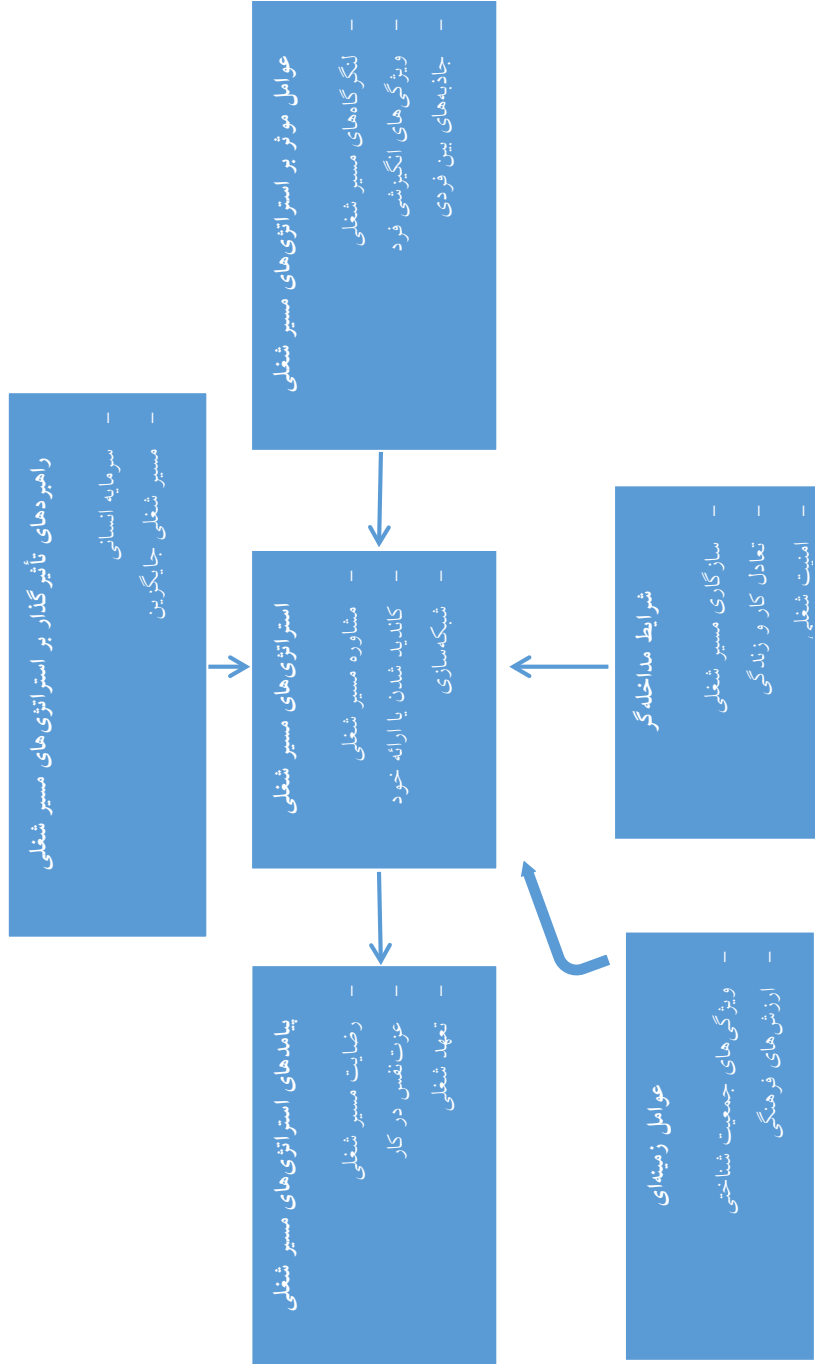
عوامل موثر بر استراتژی‌های مسیر شغلی
- لنگرگاه‌های مسیر شغلی
- ویژگی‌های انگیزشی فرد
- جاذبه‌های بین فردی

راهبردهای تأثیرگذار بر استراتژی‌های مسیر شغلی
- سرمایه انسانی
- مسیر شغلی جایگزین

استراتژی‌های مسیر شغلی
- مشاوره مسیر شغلی
- کاندید شدن یا ارائه خود
- شبکه‌سازی

شرایط مداخله‌گر
- سازگاری مسیر شغلی
- تعادل کار و زندگی
- امنیت شغلی

پیامدهای استراتژی‌های مسیر شغلی
- رضایت مسیر شغلی
- عزت‌نفس در کار
- تعهد شغلی

عوامل زمینه‌ای
- ویژگی‌های جمعیت شناختی
- ارزش‌های فرهنگی